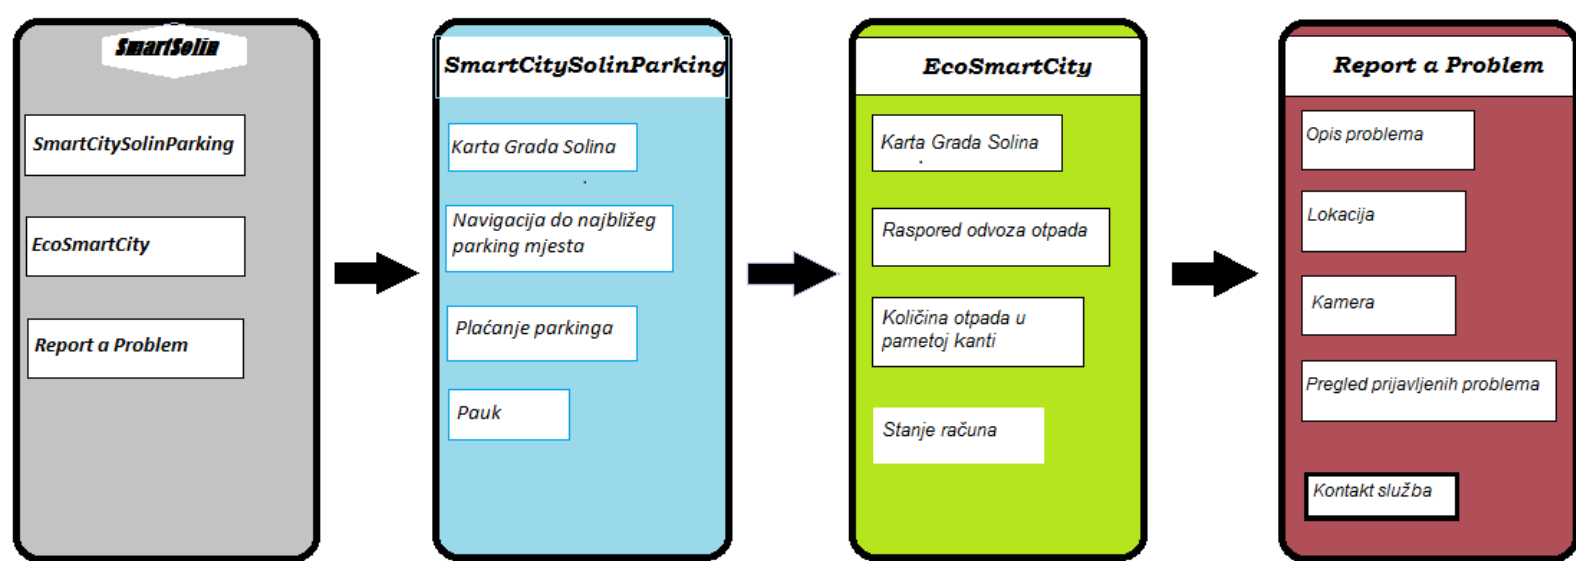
SmartSolin

SmartCitySolinParking

EcoSmartCity

Report a Problem

SmartCitySolinParking

Karta Grada Solina

Navigacija do najbližeg parking mjesta

Plaćanje parkinga

Pauk

EcoSmartCity

Karta Grada Solina

Raspored odvoza otpada

Količina otpada u pametoj kanti

Stanje računa

Report a Problem

Opis problema

Lokacija

Kamera

Pregled prijavljenih problema

Kontakt služba